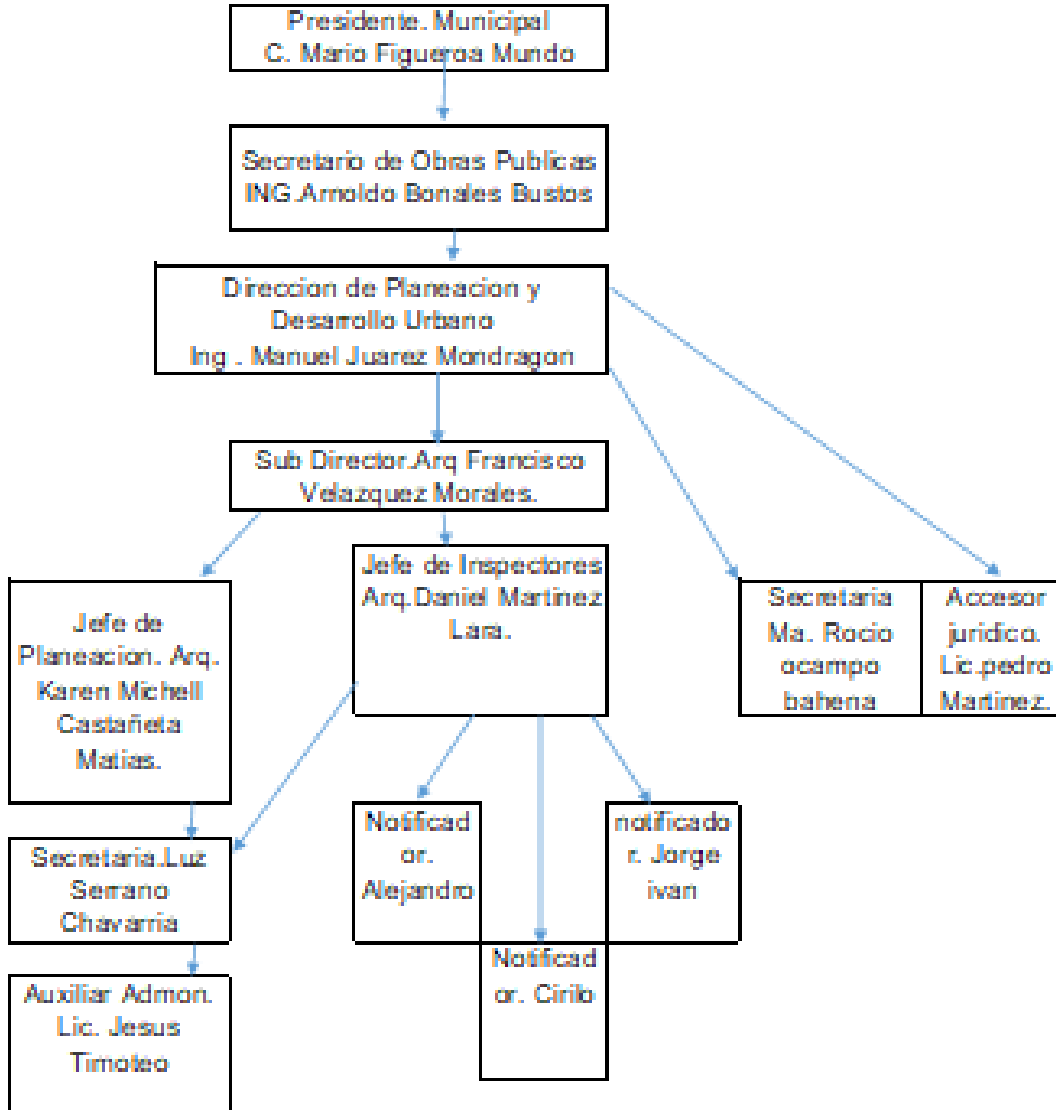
Presidente. Municipal
C. Mario Figueroa Mundo

Secretario de Obras Publicas
ING.Arnoldo Bonales Bustos

Direccion de Planeacion y
Desarrollo Urbano
Ing . Manuel Juarez Mondragon

Sub Director.Arq Francisco
Velazquez Morales.

Jefe de
Planeacion. Arq.
Karen Michell
Castañeta
Matias.

Jefe de Inspectores
Arq.Daniel Martinez
Lara.

Secretaria
Ma. Rocio
ocampo
bahena

Accesor
juridico.
Lic.pedro
Martinez.

Secretaria.Luz
Serrano
Chavarria

Notificador. Alejandro

notificador. Jorge
ivan

Notificador. Cirilo

Auxiliar Admon.
Lic. Jesus
Timoteo